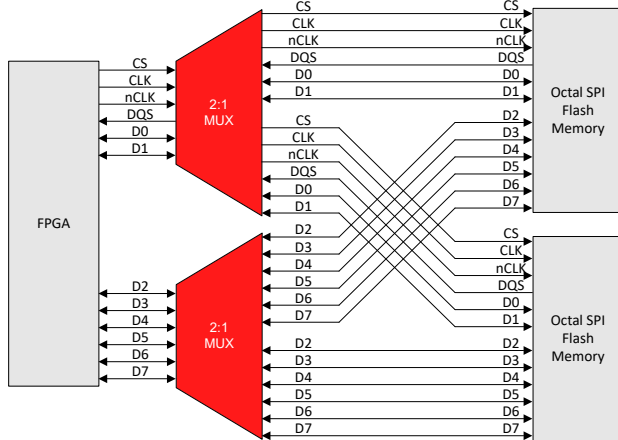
FPGA

CS
CLK
nCLK
DQS
D0
D1

2:1
MUX

CS
CLK
nCLK
DQS
D0
D1

CS
CLK
nCLK
DQS
D0
D1

CS
CLK
nCLK
DQS
D0
D1
D2
D3
D4
D5
D6
D7

Octal SPI
Flash
Memory

D2
D3
D4
D5
D6
D7

D2
D3
D4
D5
D6
D7

2:1
MUX

D2
D3
D4
D5
D6
D7

CS
CLK
nCLK
DQS
D0
D1
D2
D3
D4
D5
D6
D7

Octal SPI
Flash
Memory